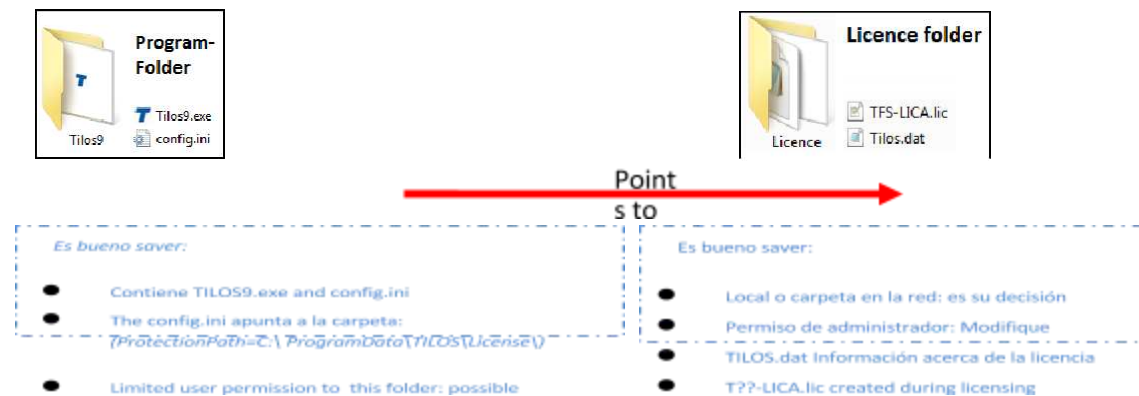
Program-Folder

Tilos9

Tilos9.exe

config.ini

Licence folder

Licence

TFS-LICA.lic

Tilos.dat

Points to

Es bueno saver:

- Contiene TILOS9.exe and config.ini
- The config.ini apunta a la carpeta: (ProtectionPath=C:\ ProgramData\TILOS\License\)
- Limited user permission to this folder: possible

Es bueno saver:

- Local o carpeta en la red: es su decisión
- Permiso de administrador: Modifique
- TILOS.dat Información acerca de la licencia
- T??-LICA.lic created during licensing